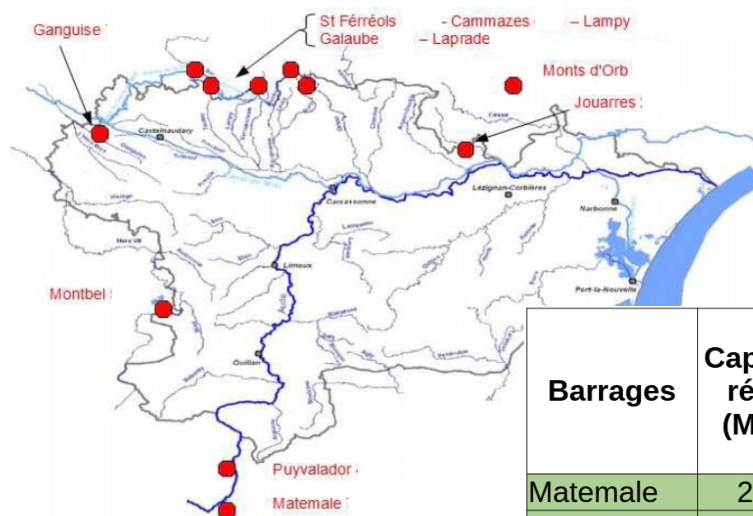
Ganguise

St Férréols – Cammazes – Lampy
Galaube – Laprade

Monts d'Orb

Jouarres

Castelnaudary

Carcassonne

Lézignan-Corbières

Narbonne

Limoux

Port-la-Nouvelle

Montbel

Quillan

Puyvalador

Matemale

| Barrages | Cap ré (M |
|---|---|
| Matemale | 2 |